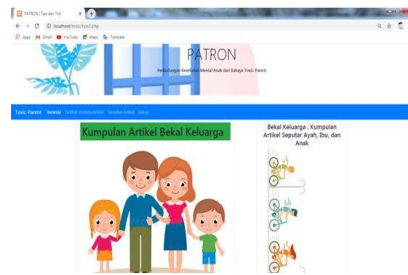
PATRON | Tips dan Trik
localhost/toxic/tips2.php
Apps Gmail YouTube Maps Translate

PATRON
Perlindungan Kesehatan Mental Anak dari Bahaya Toxic Parent

Toxic Parent Beranda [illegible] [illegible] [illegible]

Kumpulan Artikel Bekal Keluarga

Bekal Keluarga : Kumpulan Artikel Seputar Ayah, Ibu, dan Anak